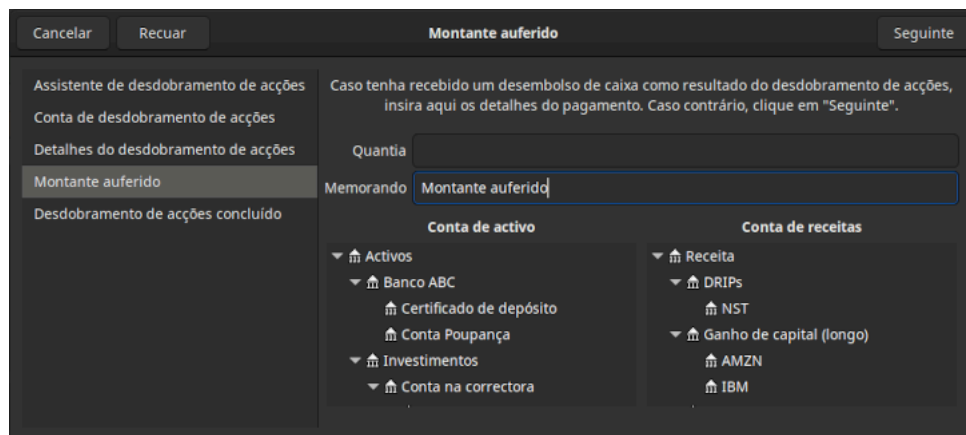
Cancelar Recuar Montante auferido Seguinte

Assistente de desdobramento de acções
Conta de desdobramento de acções
Detalhes do desdobramento de acções
Montante auferido
Desdobramento de acções concluído

Caso tenha recebido um desembolso de caixa como resultado do desdobramento de acções, insira aqui os detalhes do pagamento. Caso contrário, clique em "Seguinte".

Quantia
Memorando Montante auferido

Conta de activo
Activos
Banco ABC
Certificado de depósito
Conta Poupança
Investimentos
Conta na correctora

Conta de receitas
Receita
DRIPs
NST
Ganho de capital (longo)
AMZN
IBM